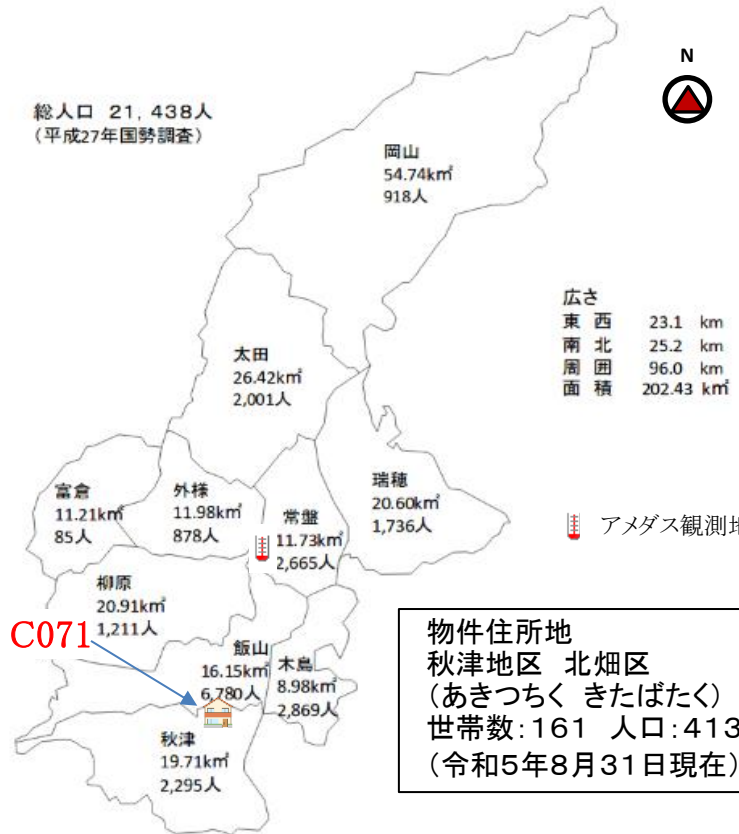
N

総人口 21，438人
（平成27年国勢調査）

岡山
54.74km²
918人

広さ

| | | |
|---|---|---|
| 東 西 | 23.1 | km |
| 南 北 | 25.2 | km |
| 周 囲 | 96.0 | km |
| 面 積 | 202.43 | km² |

太田
26.42km²
2,001人

瑞穂
20.60km²
1,736人

アメダス観測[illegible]

富倉
11.21km²
85人

外様
11.98km²
878人

常盤
11.73km²
2,665人

柳原
20.91km²
1,211人

C071

飯山
16.15km²
6,780人

木島
8.98km²
2,869人

秋津
19.71km²
2,295人

物件住所地
秋津地区 北畑区
（あきつちく きたばたく）
世帯数：161 人口：413
（令和5年8月31日現在）